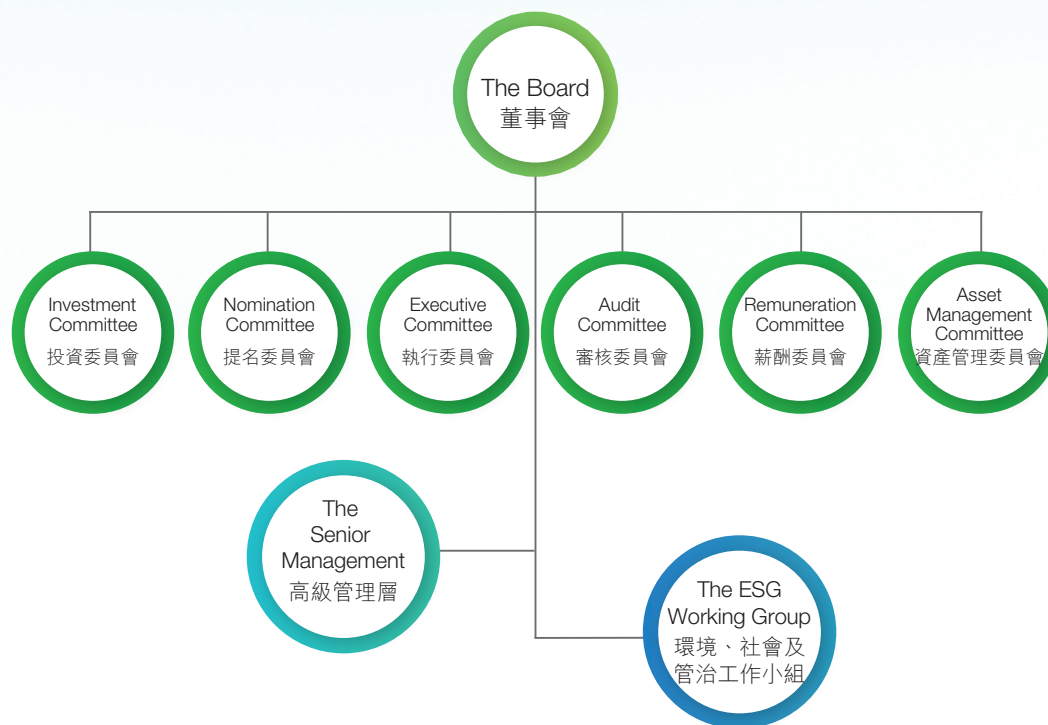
The Board
董事會

Investment Committee
投資委員會

Nomination Committee
提名委員會

Executive Committee
執行委員會

Audit Committee
審核委員會

Remuneration Committee
薪酬委員會

Asset Management Committee
資產管理委員會

The Senior Management
高級管理層

The ESG Working Group
環境、社會及管治工作小組